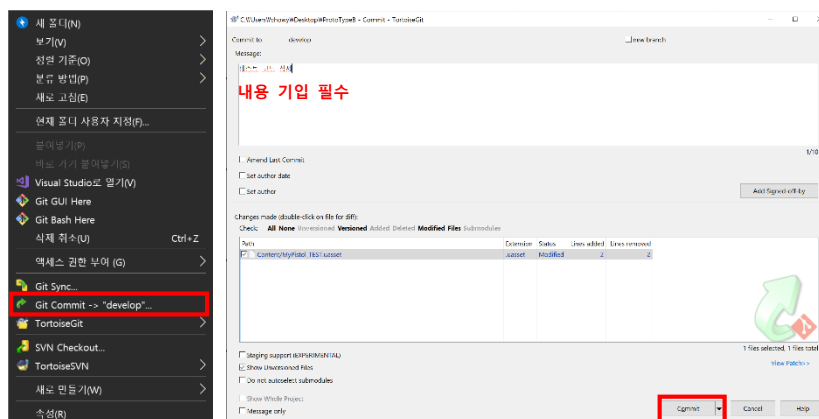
새 폴더(N)
보기(V)
정렬 기준(O)
분류 방법(P)
새로 고침(E)
현재 폴더 사용자 지정(F)...
붙여넣기(P)
바로 가기 붙여넣기(S)
Visual Studio로 열기(V)
Git GUI Here
Git Bash Here
삭제 취소(U) Ctrl+Z
액세스 권한 부여 (G)
Git Sync...
Git Commit -> "develop"...
TortoiseGit
SVN Checkout...
TortoiseSVN
새로 만들기(W)
속성(R)

C:\Users\hzoey\Desktop\ProtoTypeB - Commit - TortoiseGit
Commit to: develop
new branch
Message:
테스트 코드 생성
내용 기입 필수
1/10
Amend Last Commit
Set author date
Set author
Add Signed-off-by
Changes made (double-click on file for diff):
Check: All None Unversioned Versioned Added Deleted Modified Files Submodules

| Path | Extension | Status | Lines added | Lines removed |
|---|---|---|---|---|
| Content/MyPistol_TEST.uasset | .uasset | Modified | 2 | 2 |

1 files selected, 1 files total
View Patch>>
Staging support (EXPERIMENTAL)
Show Unversioned Files
Do not autoselect submodules
Show Whole Project
Message only
Commit
Cancel
Help